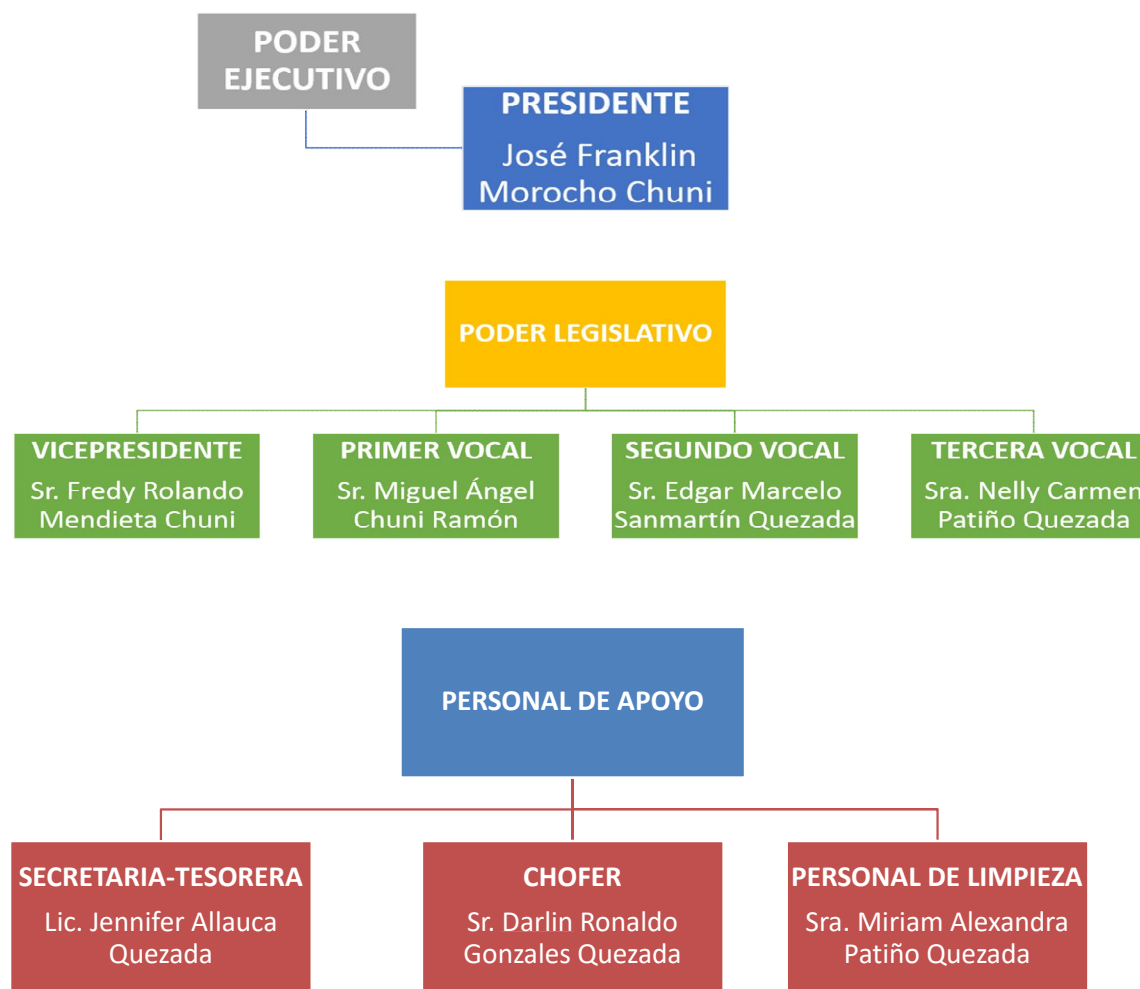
PODER EJECUTIVO

PRESIDENTE
José Franklin Morocho Chuni

PODER LEGISLATIVO

VICEPRESIDENTE
Sr. Fredy Rolando Mendieta Chuni

PRIMER VOCAL
Sr. Miguel Ángel Chuni Ramón

SEGUNDO VOCAL
Sr. Edgar Marcelo Sanmartín Quezada

TERCERA VOCAL
Sra. Nelly Carmen Patiño Quezada

PERSONAL DE APOYO

SECRETARIA-TESORERA
Lic. Jennifer Allauca Quezada

CHOFER
Sr. Darlin Ronaldo Gonzales Quezada

PERSONAL DE LIMPIEZA
Sra. Miriam Alexandra Patiño Quezada